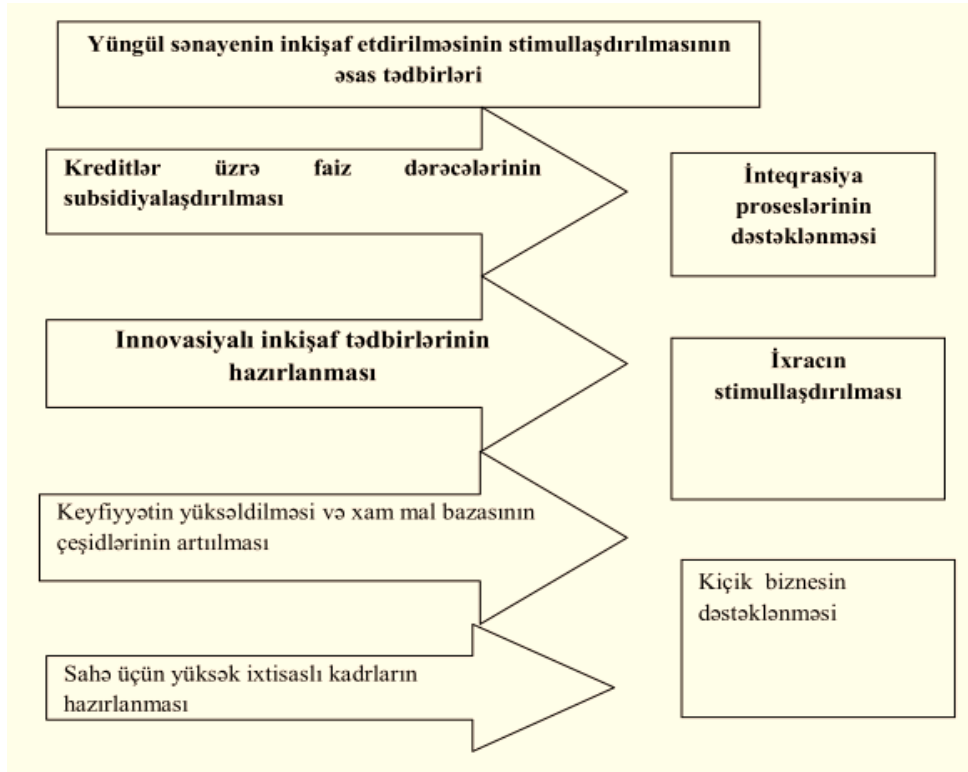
Yüngül sənayenin inkişaf etdirilməsinin stimullaşdırılmasının əsas tədbirləri

Kreditlər üzrə faiz dərəcələrinin subsidiyalaşdırılması

İnteqrasiya proseslərinin dəstəklənməsi

Innovasiyalı inkişaf tədbirlərinin hazırlanması

İxracın stimullaşdırılması

Keyfiyyətin yüksəldilməsi və xam mal bazasının çeşidlərinin artılması

Kiçik biznesin dəstəklənməsi

Sahə üçün yüksək ixtisaslı kadrların hazırlanması